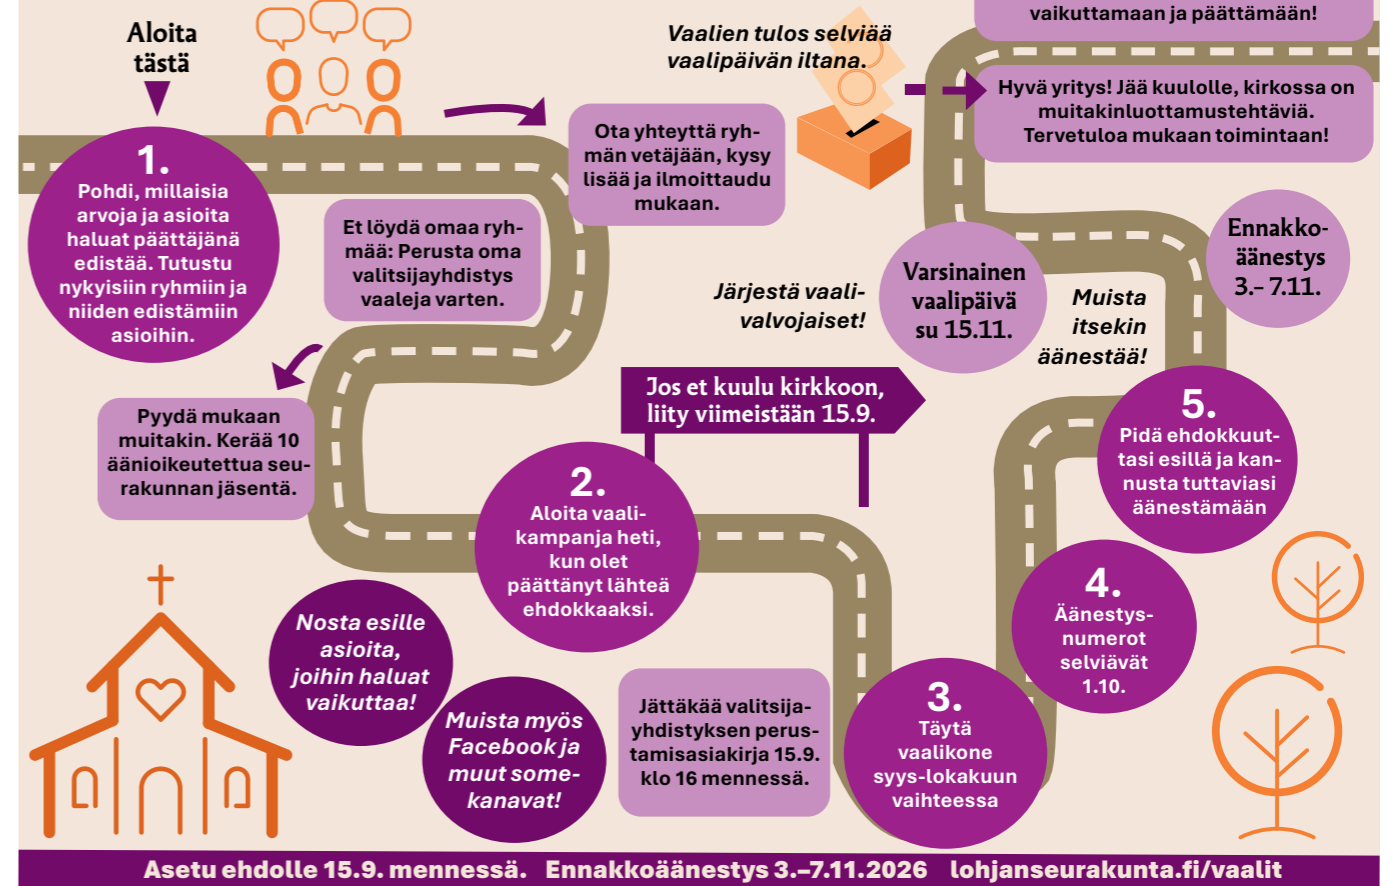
Aloita tästä

1.
Pohdi, millaisia arvoja ja asioita haluat päättäjänä edistää. Tutustu nykyisiin ryhmiin ja niiden edistämiin asioihin.

Ota yhteyttä ryhmän vetäjään, kysy lisää ja ilmoittaudu mukaan.

Et löydä omaa ryhmää: Perusta oma valitsijayhdistys vaaleja varten.

Pyydä mukaan muitakin. Kerää 10 äänioikeutettua seurakunnan jäsentä.

Vaalien tulos selviää vaalipäivän iltana.

vaikuttamaan ja päättämään!

Hyvä yritys! Jää kuulolle, kirkossa on muitakinluottamustehtäviä. Tervetuloa mukaan toimintaan!

Järjestä vaalivalvojaiset!

Varsinainen vaalipäivä su 15.11.

Muista itsekin äänestää!

Ennakkoäänestys 3.- 7.11.

Jos et kuulu kirkkoon, liity viimeistään 15.9.

2.
Aloita vaalikampanja heti, kun olet päättänyt lähteä ehdokkaaksi.

5.
Pidä ehdokkuutasi esillä ja kannusta tuttaviasi äänestämään

4.
Äänestysnumerot selviävät 1.10.

3.
Täytä vaalikone syys-lokakuun vaihteessa

Nosta esille asioita, joihin haluat vaikuttaa!

Muista myös Facebook ja muut somekanavat!

Jättäkää valitsijayhdistyksen perustamisasiakirja 15.9. klo 16 mennessä.

Asetu ehdolle 15.9. mennessä. Ennakkoäänestys 3.–7.11.2026 lohjanseurakunta.fi/vaalit